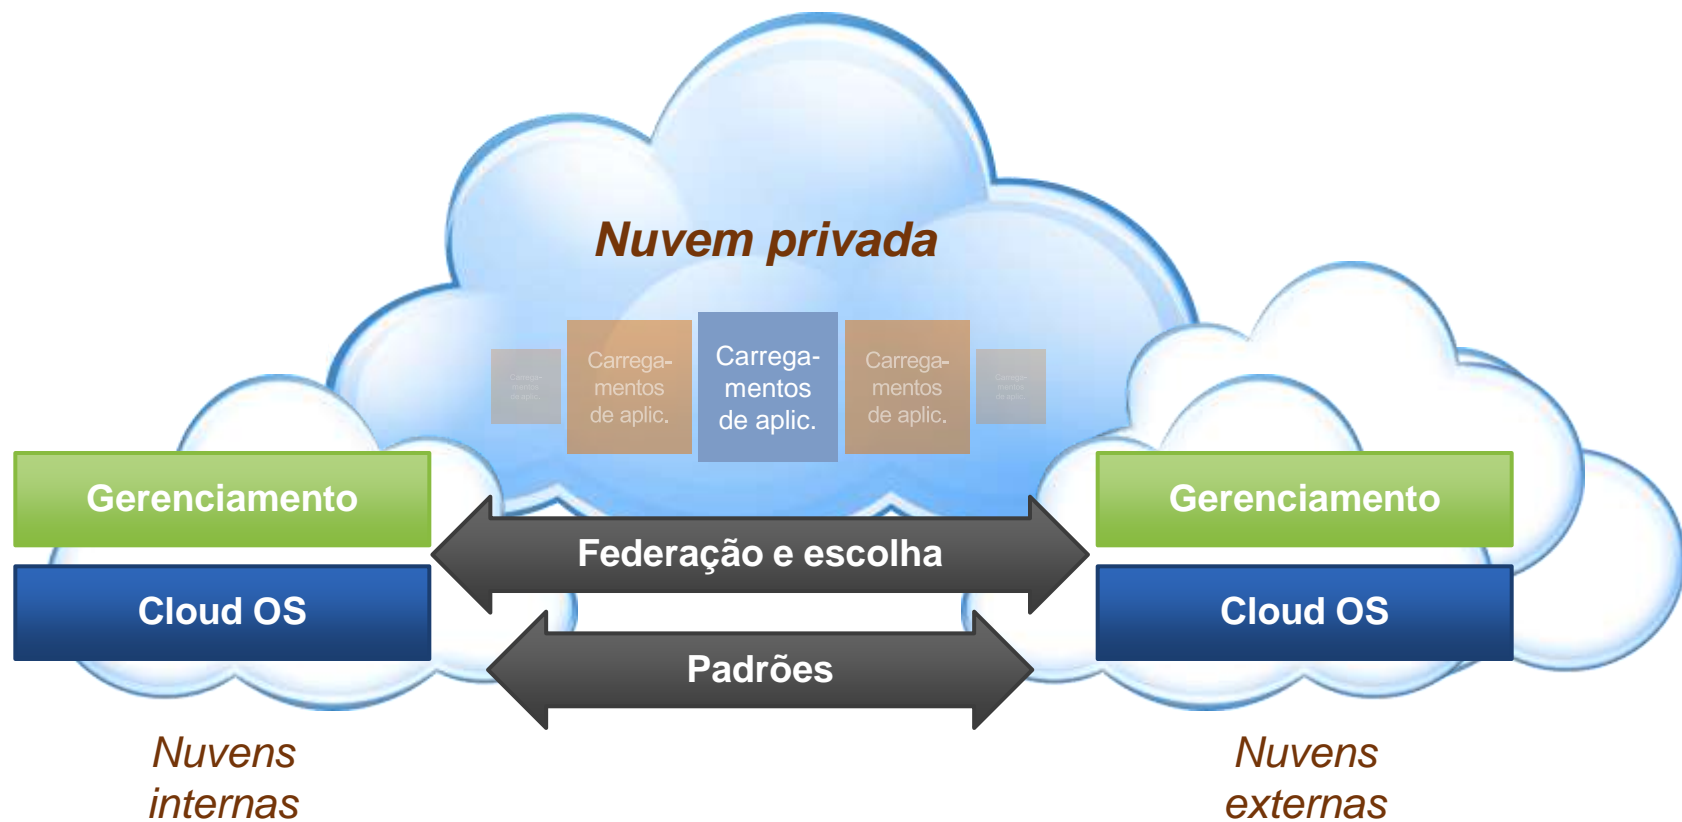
Nuvem privada

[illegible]

Carregamentos de aplic.

Carregamentos de aplic.

Carregamentos de aplic.

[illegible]

Gerenciamento

Cloud OS

Federação e escolha

Padrões

Gerenciamento

Cloud OS

Nuvens internas

Nuvens externas